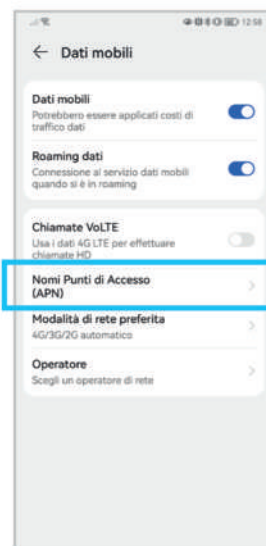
12:58

← Dati mobili

Dati mobili
Potrebbero essere applicati costi di traffico dati

Roaming dati
Connessione al servizio dati mobili quando si è in roaming

Chiamate VoLTE
Usa i dati 4G LTE per effettuare chiamate HD

Nomi Punti di Accesso (APN)

Modalità di rete preferita
4G/3G/2G automatico

Operatore
Scegli un operatore di rete